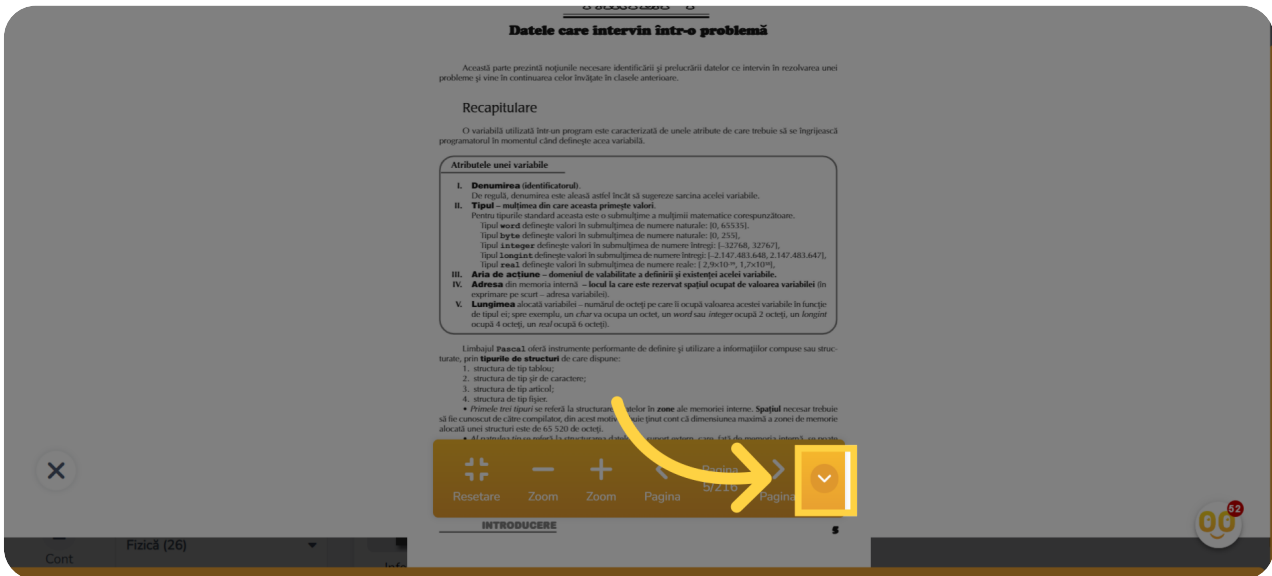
Datele care intervin într-o problemă

Această parte prezintă noțiunile necesare identificării și preluctării datelor ce intervin în rezolvarea unei probleme și vine în continuarea celor învățate în clasele anterioare.

Recapitulare

O variabilă utilizată într-un program este caracterizată de unele atribute de care trebuie să se îngrijească programatorul în momentul când definește acea variabilă.

Atributele unei variabile

I. Denumirea (identificatorul).
De regulă, denumirea este aleasă astfel încât să sugereze sarcina acelei variabile.
II. Tipul – mulțimea din care aceasta primește valori.
Pentru tipurile standard aceasta este o submulțime a mulțimii matematice corespunzătoare.
Tipul word definește valori în submulțimea de numere naturale: [0, 65535],
Tipul byte definește valori în submulțimea de numere naturale: [0, 255],
Tipul integer definește valori în submulțimea de numere întregi: [–32768, 32767],
Tipul longint definește valori în submulțimea de numere întregi: [–2.147.483.648, 2.147.483.647],
Tipul real definește valori în submulțimea de numere reale: [ 2,9×10⁻³⁹, 1,7×10³⁸],
III. Aria de acțiune – domeniul de valabilitate a definirii și existenței acelei variabile.
IV. Adresa din memoria internă – locul la care este rezervat spațiul ocupat de valoarea variabilei (în exprimare pe scurt – adresa variabilei).
V. Lungimea alocată variabilei – numărul de octeți pe care îi ocupă valoarea acestei variabile în funcție de tipul ei; spre exemplu, un char va ocupa un octet, un word sau integer ocupă 2 octeți, un longint ocupă 4 octeți, un real ocupă 6 octeți).

Limbajul Pascal oferă instrumente performante de definire și utilizare a informațiilor compuse sau structurate, prin tipurile de structuri de care dispune:
1. structura de tip tablou;
2. structura de tip șir de caractere;
3. structura de tip articol;
4. structura de tip fișier.
• Primele trei tipuri se referă la structurarea datelor în zone ale memoriei interne. Spațiul necesar trebuie să fie cunoscut de către compilator, din acest motiv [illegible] ținut cont că dimensiunea maximă a zonei de memorie alocată unei structuri este de 65 520 de octeți).
• Al patrulea tip se referă la structurarea datelor pe suport extern, care, față de memoria internă, se poate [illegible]

Resetare
Zoom
Zoom
Pagina
Pagina
5/216
Pagina

INTRODUCERE
5

Cont
Fizică (26)
52